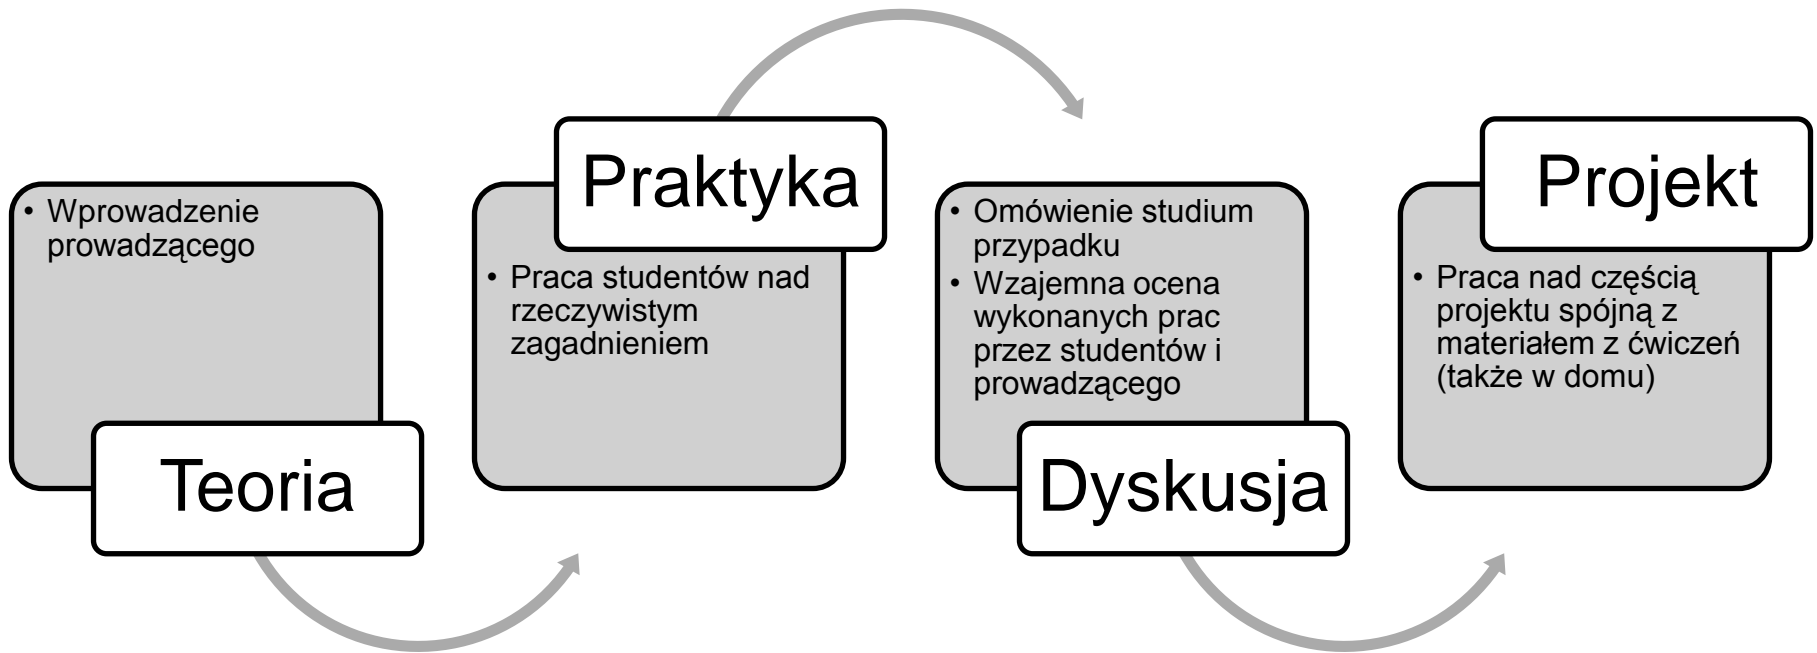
• Wprowadzenie prowadzącego

Teoria

Praktyka

• Praca studentów nad rzeczywistym zagadnieniem

• Omówienie studium przypadku
• Wzajemna ocena wykonanych prac przez studentów i prowadzącego

Dyskusja

Projekt

• Praca nad częścią projektu spójną z materiałem z ćwiczeń (także w domu)